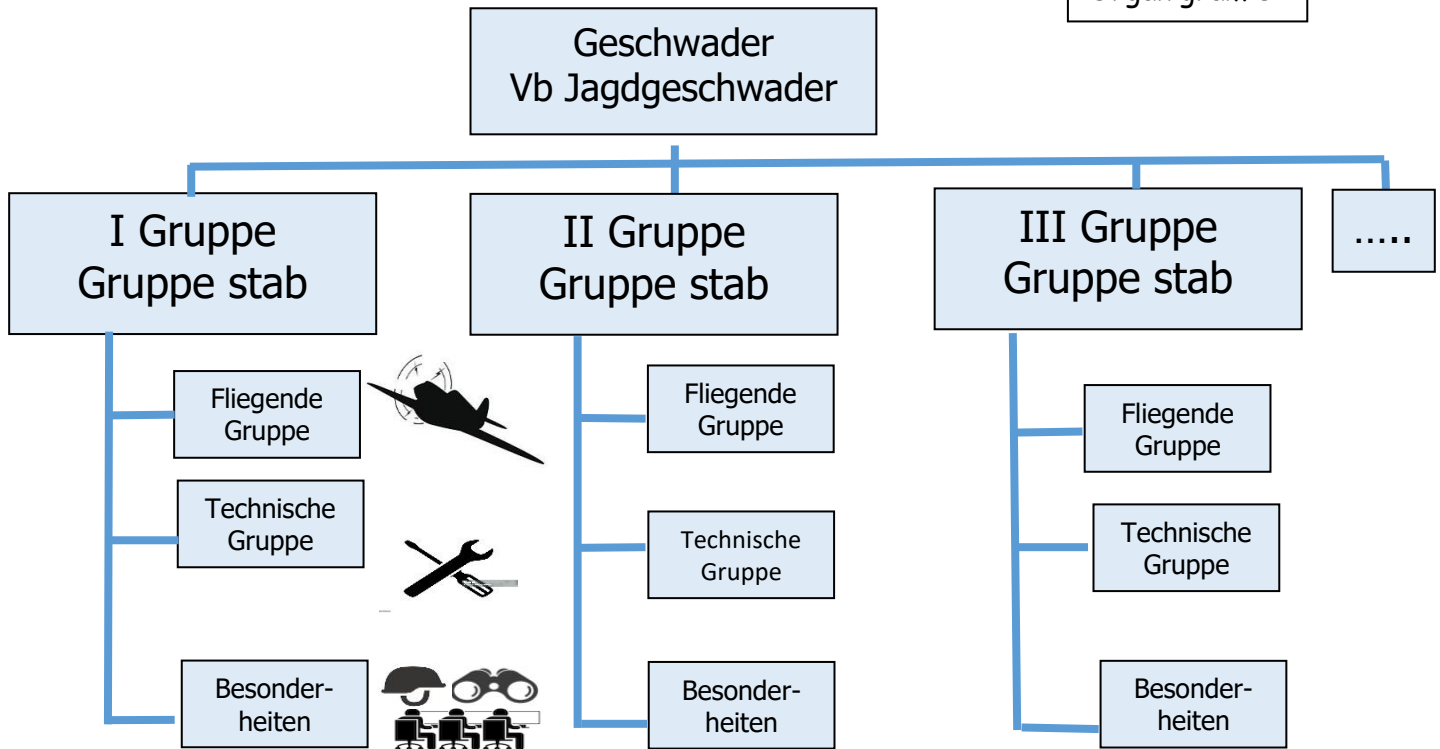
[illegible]

Geschwader
Vb Jagdgeschwader

I Gruppe
Gruppe stab

II Gruppe
Gruppe stab

III Gruppe
Gruppe stab

…..

Fliegende Gruppe

Technische Gruppe

Besonderheiten

Fliegende Gruppe

Technische Gruppe

Besonderheiten

Fliegende Gruppe

Technische Gruppe

Besonderheiten